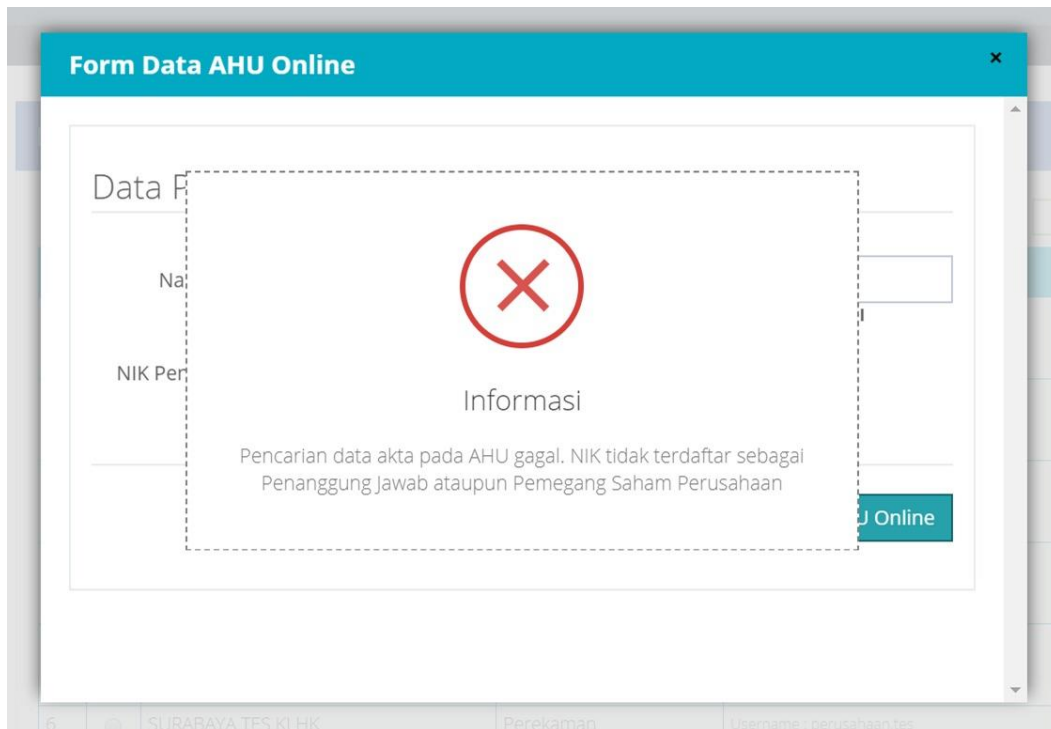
Form Data AHU Online

×

Data P

Na

NIK Per

Informasi

Pencarian data akta pada AHU gagal. NIK tidak terdaftar sebagai Penanggung Jawab ataupun Pemegang Saham Perusahaan

U Online

6

SURABAYA TES KLHK

Perekaman

Username : perusahaan tes